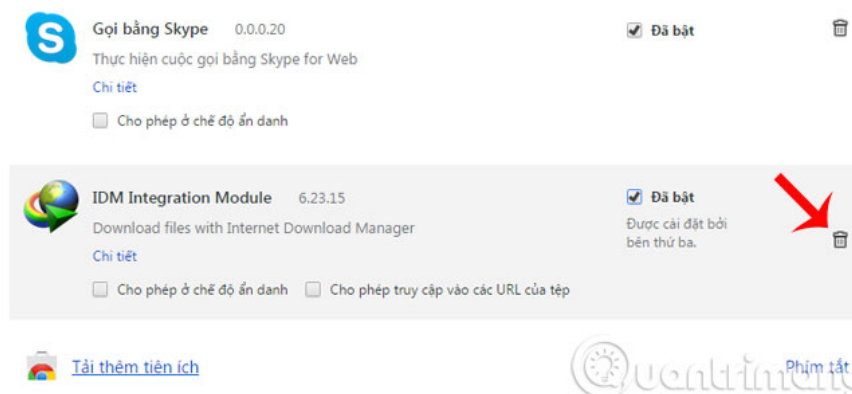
Gọi bằng Skype 0.0.0.20

Thực hiện cuộc gọi bằng Skype for Web

Chi tiết

Cho phép ở chế độ ẩn danh

Đã bật

IDM Integration Module 6.23.15

Download files with Internet Download Manager

Chi tiết

Cho phép ở chế độ ẩn danh Cho phép truy cập vào các URL của tệp

Đã bật

Được cài đặt bởi bên thứ ba.

Tải thêm tiện ích

Quantrimang

Phím tắt